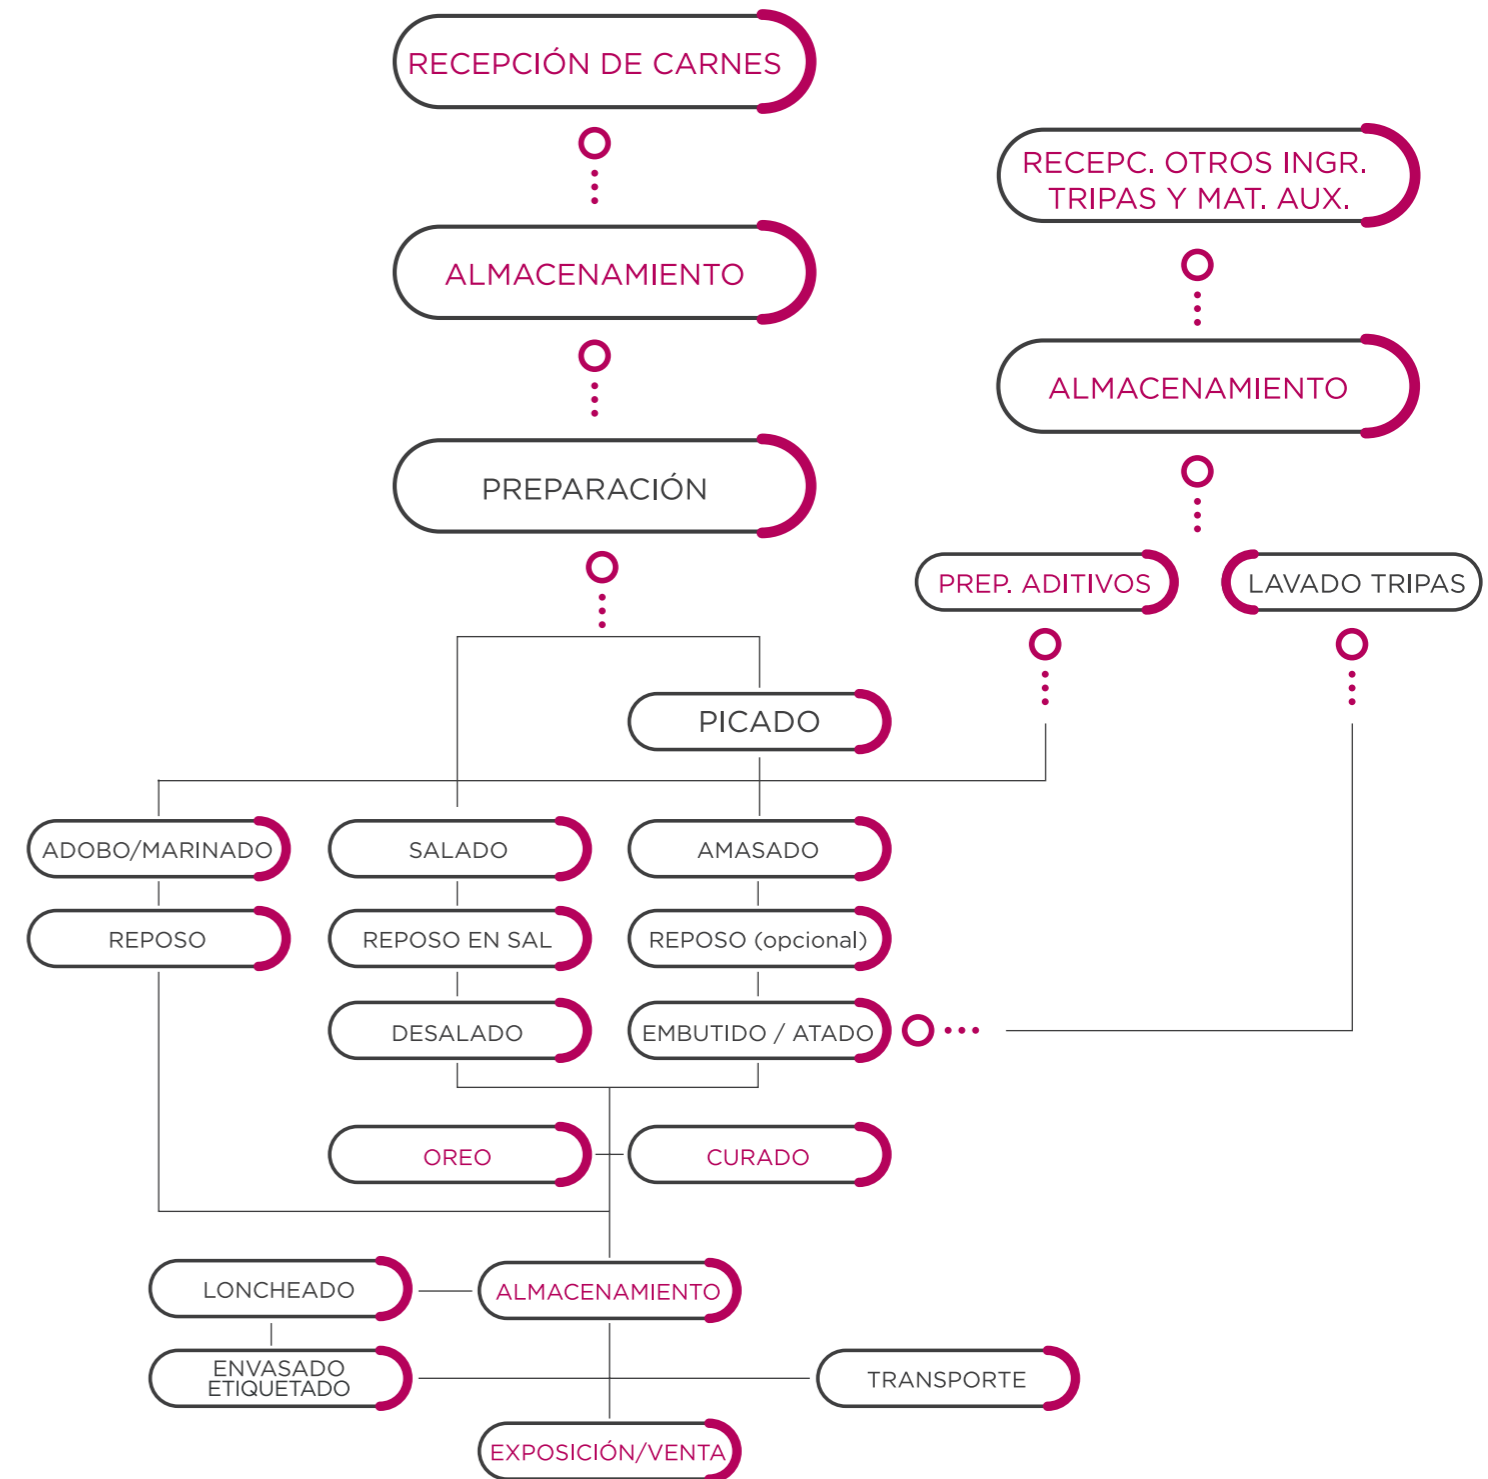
RECEPCIÓN DE CARNES

RECEPC. OTROS INGR. TRIPAS Y MAT. AUX.

ALMACENAMIENTO

ALMACENAMIENTO

PREPARACIÓN

PREP. ADITIVOS

LAVADO TRIPAS

PICADO

ADOBO/MARINADO

SALADO

AMASADO

REPOSO

REPOSO EN SAL

REPOSO (opcional)

DESALADO

EMBUTIDO / ATADO

OREO

CURADO

LONCHEADO

ALMACENAMIENTO

ENVASADO ETIQUETADO

TRANSPORTE

EXPOSICIÓN/VENTA